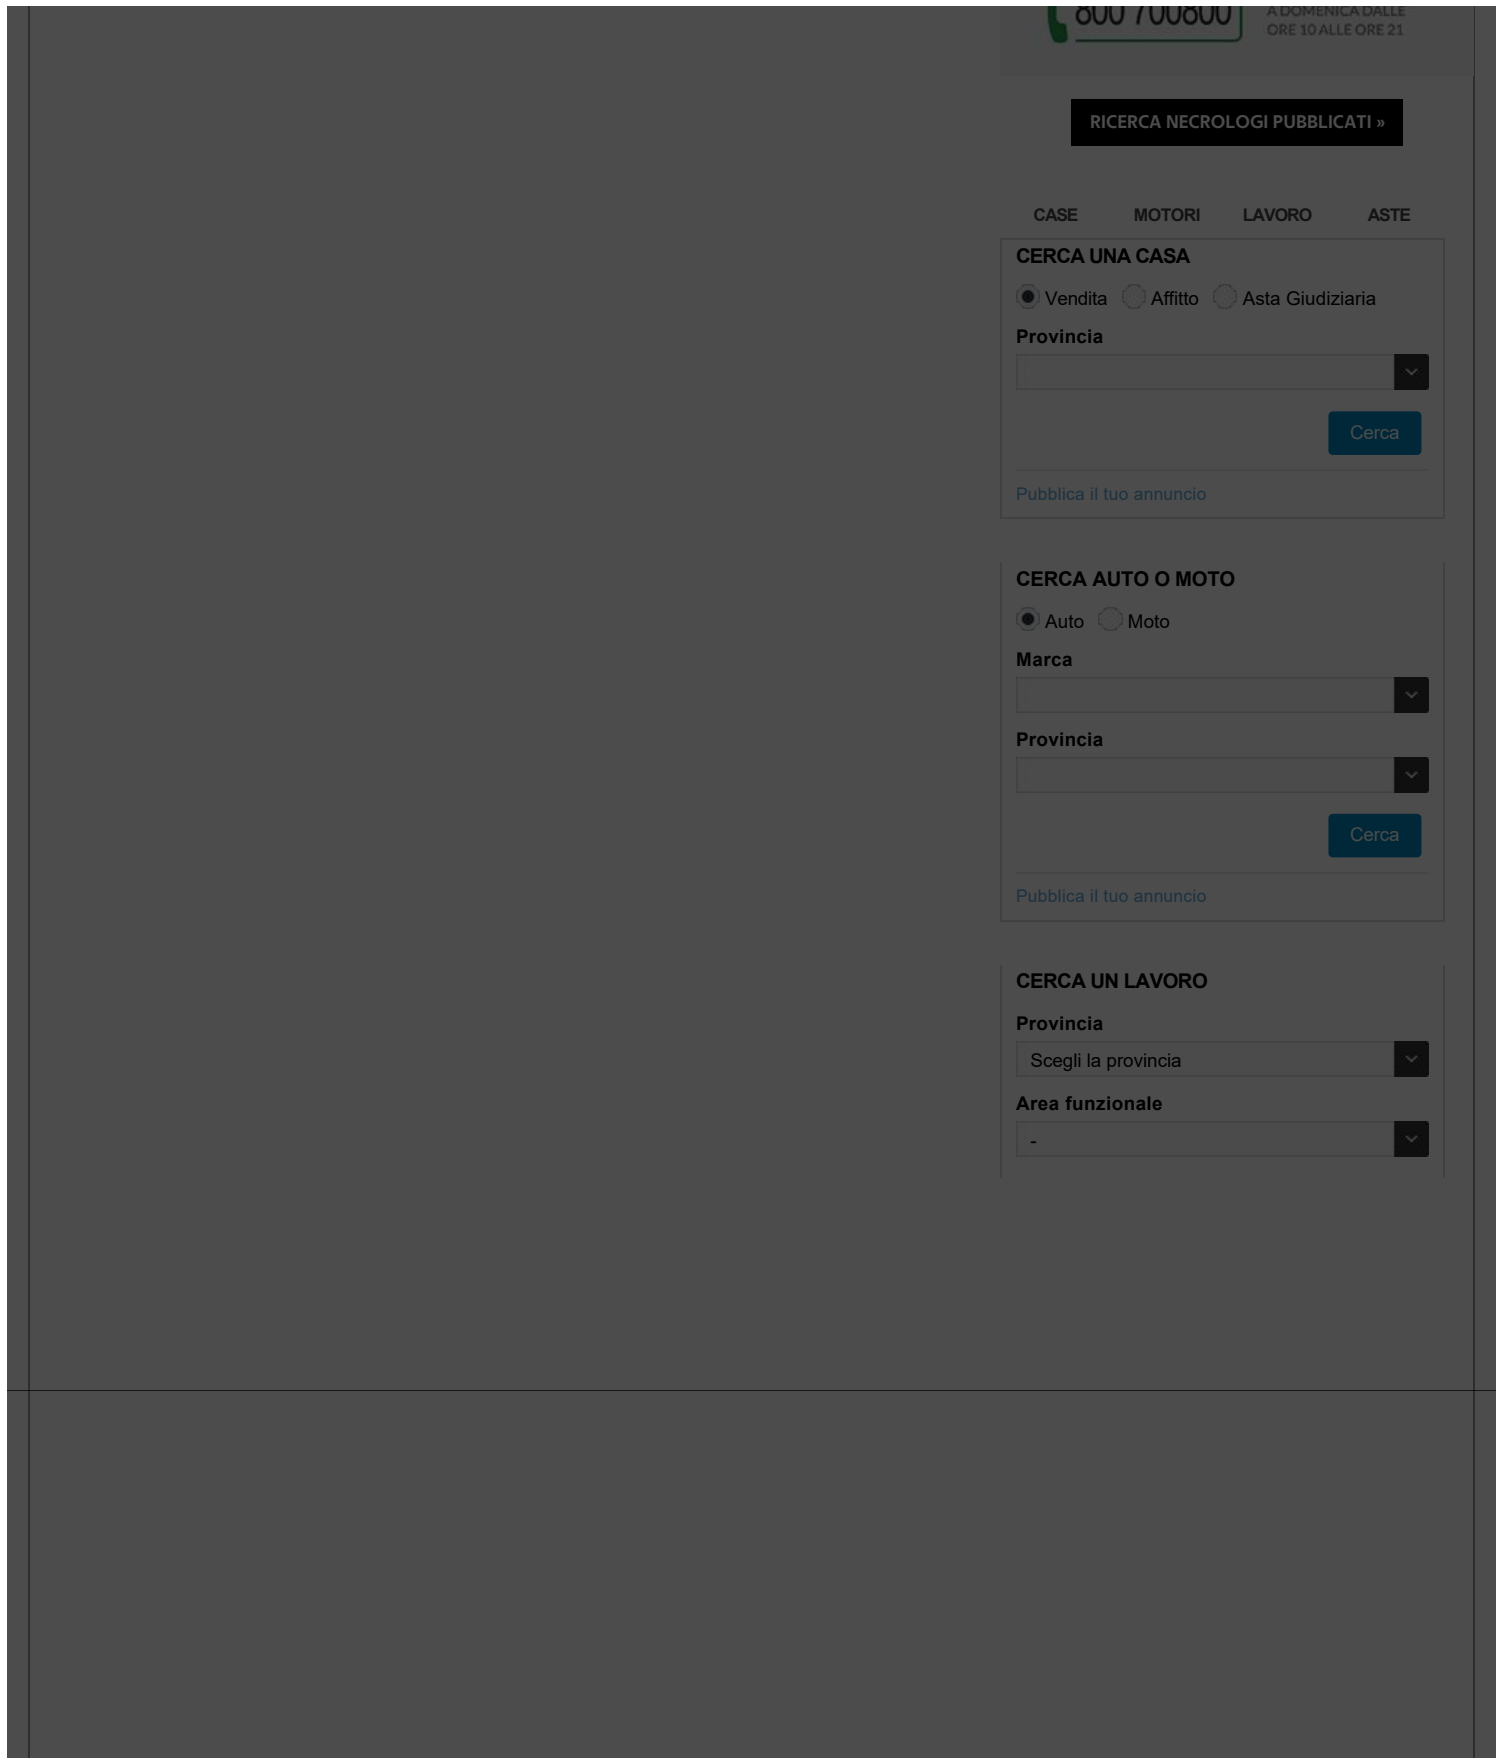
800 700800 A DOMENICA DALLE ORE 10 ALLE ORE 21

RICERCA NECROLOGI PUBBLICATI »

CASE MOTORI LAVORO ASTE

CERCA UNA CASA

Vendita Affitto Asta Giudiziaria

Provincia

Cerca

Pubblica il tuo annuncio

CERCA AUTO O MOTO

Auto Moto

Marca

Provincia

Cerca

Pubblica il tuo annuncio

CERCA UN LAVORO

Provincia

Scegli la provincia

Area funzionale

-